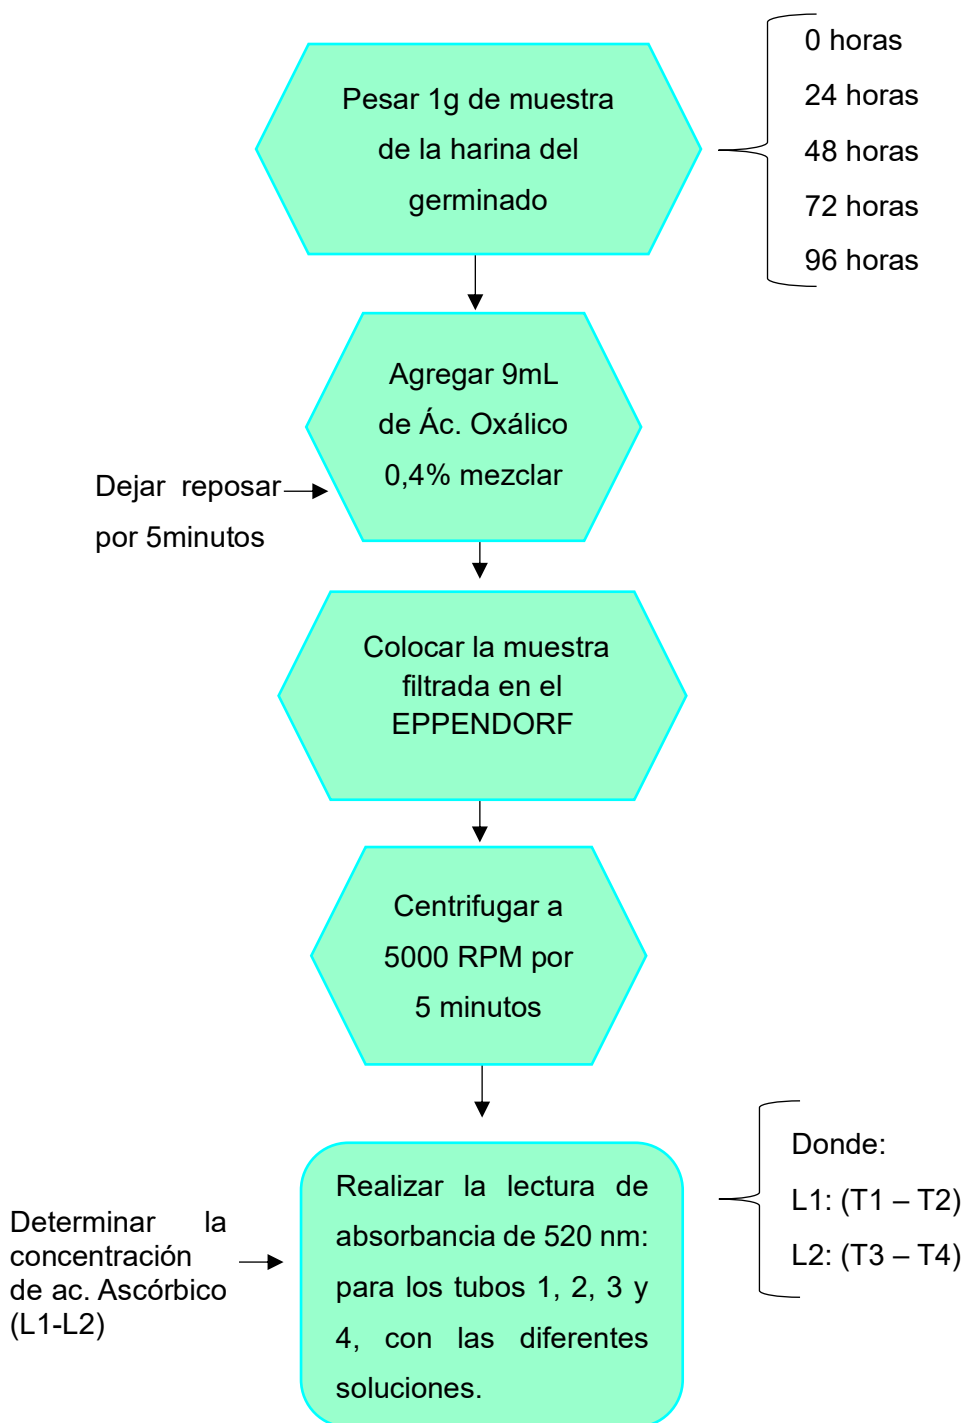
Pesar 1g de muestra de la harina del germinado

0 horas
24 horas
48 horas
72 horas
96 horas

Agregar 9mL de Ác. Oxálico 0,4% mezclar

Dejar reposar por 5minutos

Colocar la muestra filtrada en el EPPENDORF

Centrifugar a 5000 RPM por 5 minutos

Determinar la concentración de ac. Ascórbico (L1-L2)

Realizar la lectura de absorbancia de 520 nm: para los tubos 1, 2, 3 y 4, con las diferentes soluciones.

Donde:
L1: (T1 – T2)
L2: (T3 – T4)